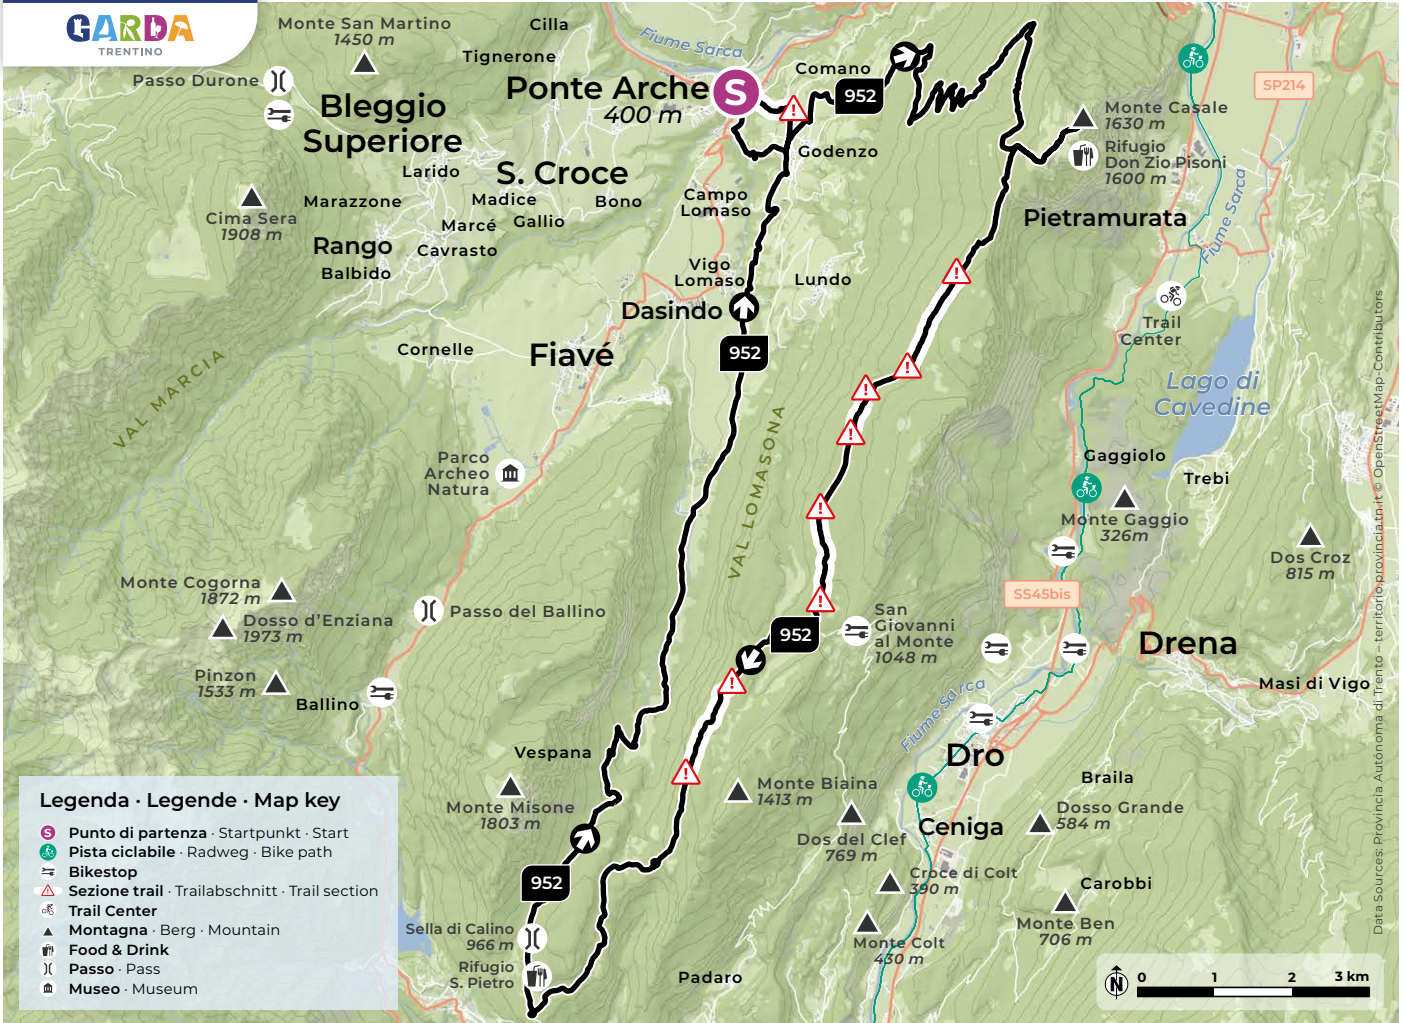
GARDA
TRENTINO

Monte San Martino
1450 m
Cilla
Fiume Sarca
Tignerone
Passo Durone
Ponte Arche
400 m
S
Comano
952
Bleggio
Superiore
Godenzo
Monte Casale
1630 m
Rifugio
Don Zio Pisoni
1600 m
SP214
Larido
S. Croce
Marazzone
Madice
Bono
Campo
Lomaso
Cima Sera
1908 m
Marcé
Gallio
Pietramurata
Rango
Cavrasto
Balbido
Vigo
Lomaso
Lundo
Fiume Sarca
Dasindo
Trail
Center
Cornelle
Fiavé
952
VAL MARCIA
Lago di
Cavedine
VAL LOMASONA
Parco
Archeo
Natura
Gaggiolo
Trebi
Monte Gaggio
326m
Dos Croz
815 m
Monte Cogorna
1872 m
SS45bis
Passo del Ballino
Dosso d'Enziana
1973 m
San
Giovanni
al Monte
1048 m
952
Drena
Pinzon
1533 m
Masi di Vigo
Ballino
Fiume Sarca
Dro
Vespana
Braila
Monte Biaina
1413 m
Monte Misone
1803 m
Dosso Grande
584 m
Dos del Clef
769 m
Ceniga
Croce di Colt
390 m
Carobbi
952
Sella di Calino
966 m
Monte Ben
706 m
Monte Colt
430 m
Rifugio
S. Pietro
Padaro
0 1 2 3 km
N

Legenda · Legende · Map key
Punto di partenza · Startpunkt · Start
Pista ciclabile · Radweg · Bike path
Bikestop
Sezione trail · Trailabschnitt · Trail section
Trail Center
Montagna · Berg · Mountain
Food & Drink
Passo · Pass
Museo · Museum

Data Sources: Provincia Autonoma di Trento – territorio.provincia.tn.it © OpenStreetMap-Contributors